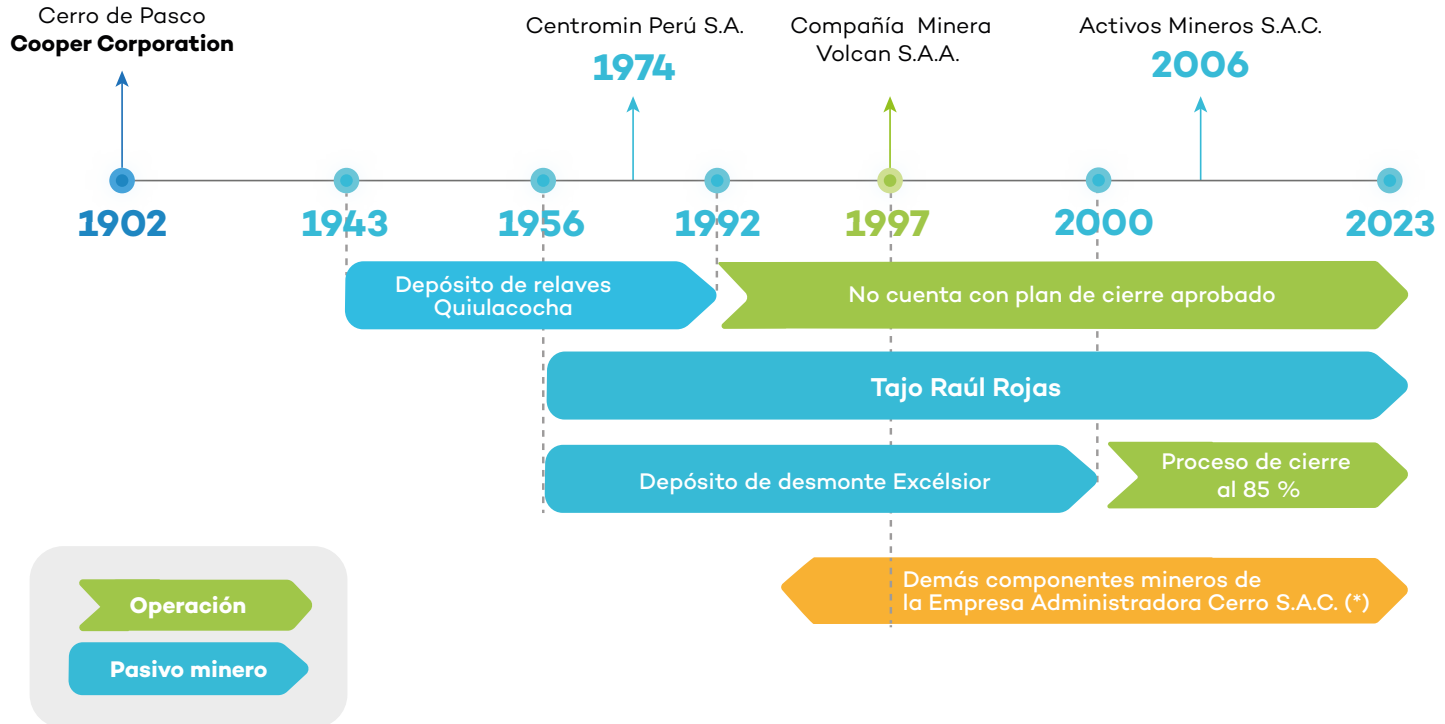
Cerro de Pasco
Cooper Corporation

Centromin Perú S.A.
1974

Compañía Minera
Volcan S.A.A.

Activos Mineros S.A.C.
2006

1902 1943 1956 1992 1997 2000 2023

Depósito de relaves Quiulacocha

No cuenta con plan de cierre aprobado

Tajo Raúl Rojas

Depósito de desmonte Excélsior

Proceso de cierre al 85 %

Demás componentes mineros de la Empresa Administradora Cerro S.A.C. (*)

Operación

Pasivo minero